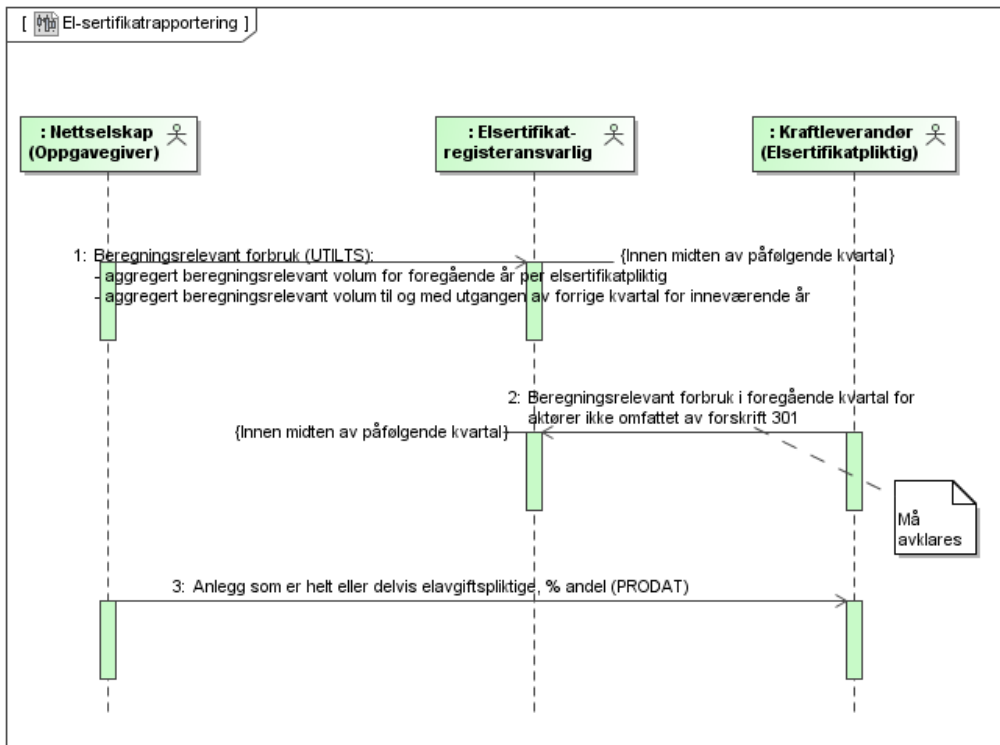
[ El-sertifikatrapportering ]

: Nettselskap (Oppgavegiver)

: Elsertifikatregisteransvarlig

: Kraftleverandør (Elsertifikatpliktig)

1: Beregningsrelevant forbruk (UTILTS):
- aggregert beregningsrelevant volum for foregående år per elsertifikatpliktig
- aggregert beregningsrelevant volum til og med utgangen av forrige kvartal for inneværende år

{Innen midten av påfølgende kvartal}

2: Beregningsrelevant forbruk i foregående kvartal for aktører ikke omfattet av forskrift 301

{Innen midten av påfølgende kvartal}

Må avklares

3: Anlegg som er helt eller delvis elavgiftspliktige, % andel (PRODAT)